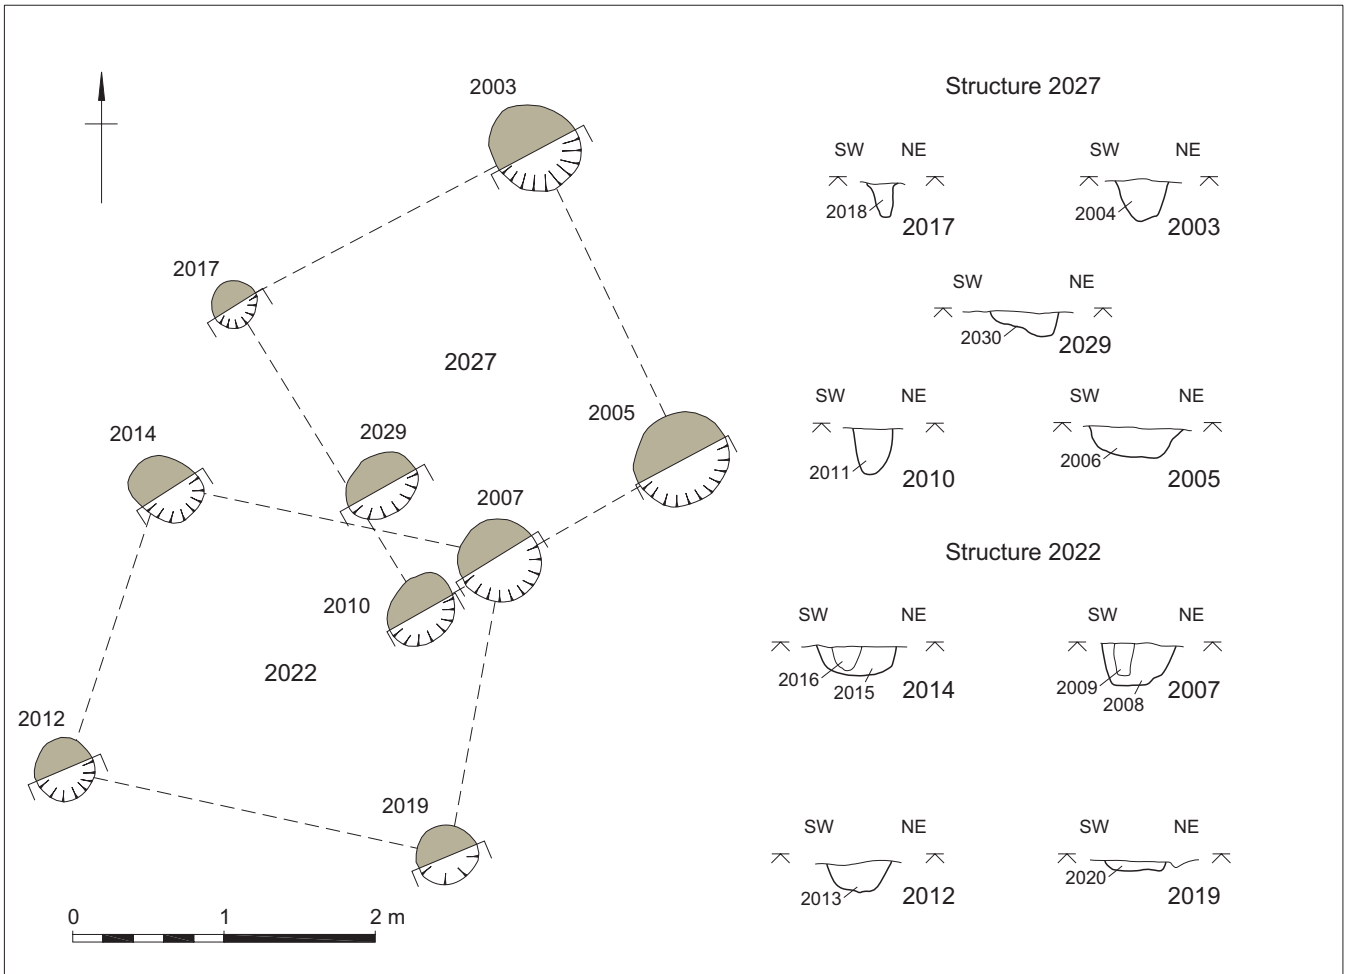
2003

2017

2027

2005

2014

2029

2007

2010

2022

2012

2019

0 1 2 m

Structure 2027

SW NE
2018
2017

SW NE
2004
2003

SW NE
2030
2029

SW NE
2011
2010

SW NE
2006
2005

Structure 2022

SW NE
2016
2015
2014

SW NE
2009
2008
2007

SW NE
2013
2012

SW NE
2020
2019